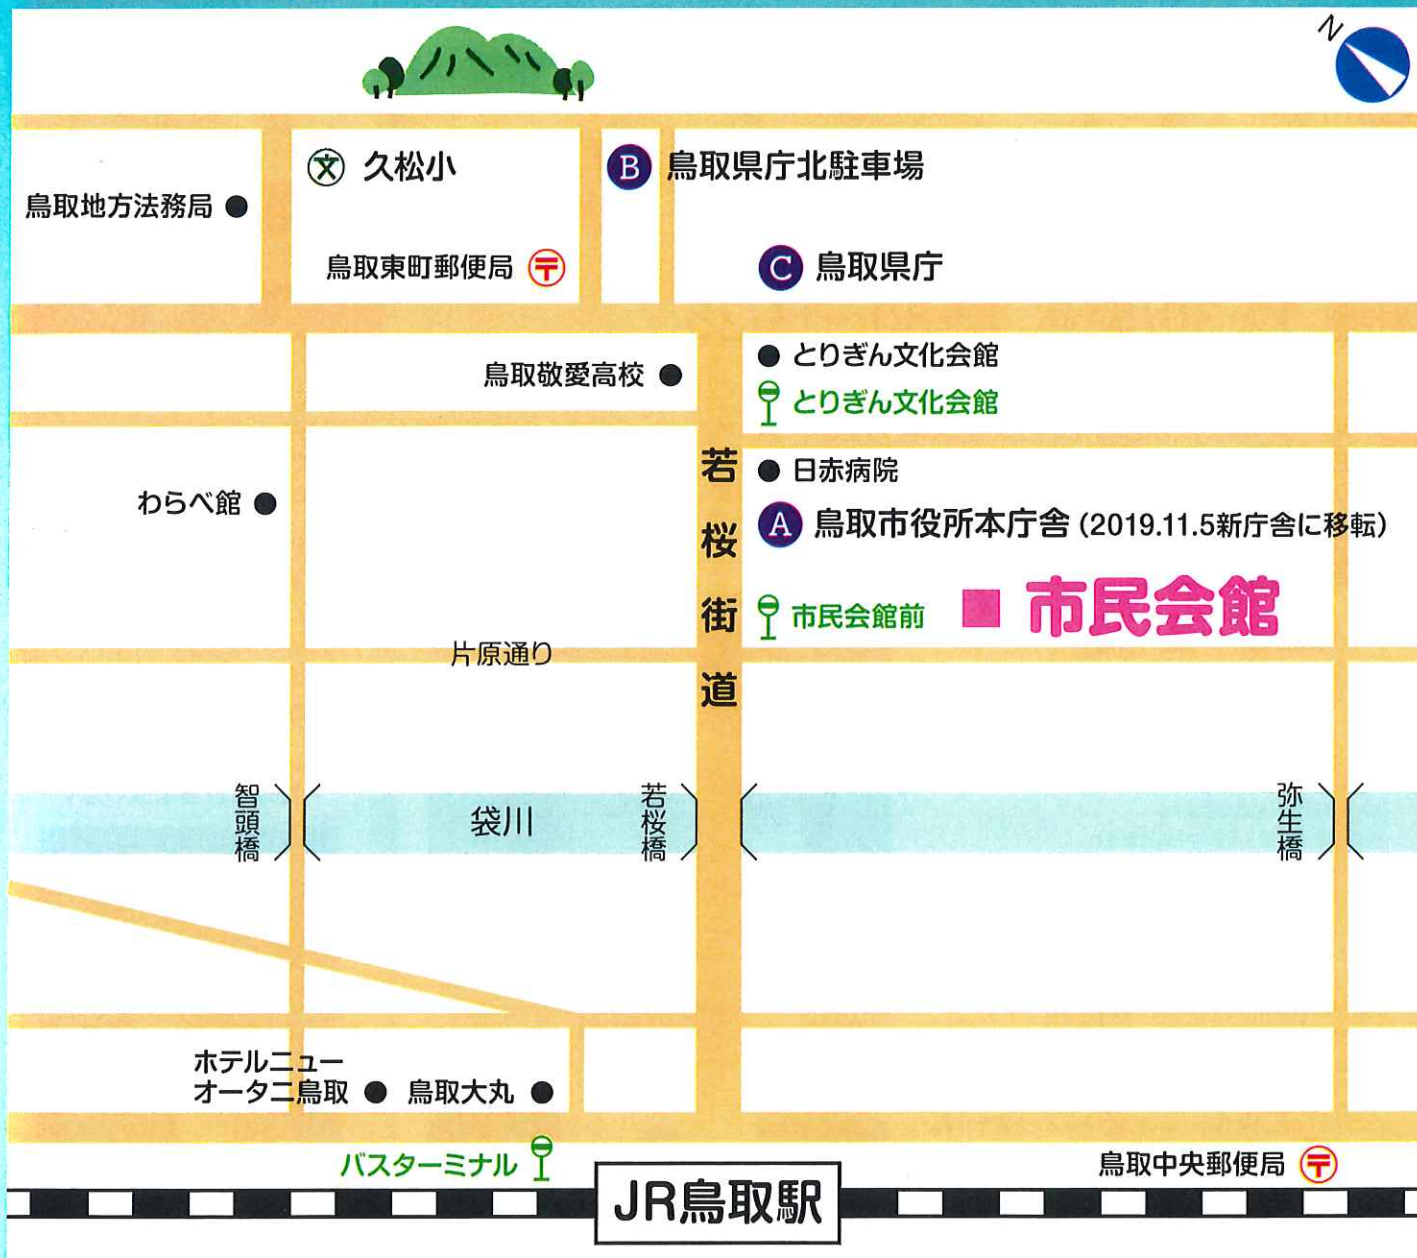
N

久松小

B 鳥取県庁北駐車場

鳥取地方法務局

鳥取東町郵便局

C 鳥取県庁

鳥取敬愛高校

とりぎん文化会館

とりぎん文化会館

若桜街道

日赤病院

わらべ館

A 鳥取市役所本庁舎（2019.11.5新庁舎に移転）

市民会館前

市民会館

片原通り

智頭橋

袋川

若桜橋

弥生橋

ホテルニューオータニ鳥取

鳥取大丸

バスターミナル

JR鳥取駅

鳥取中央郵便局